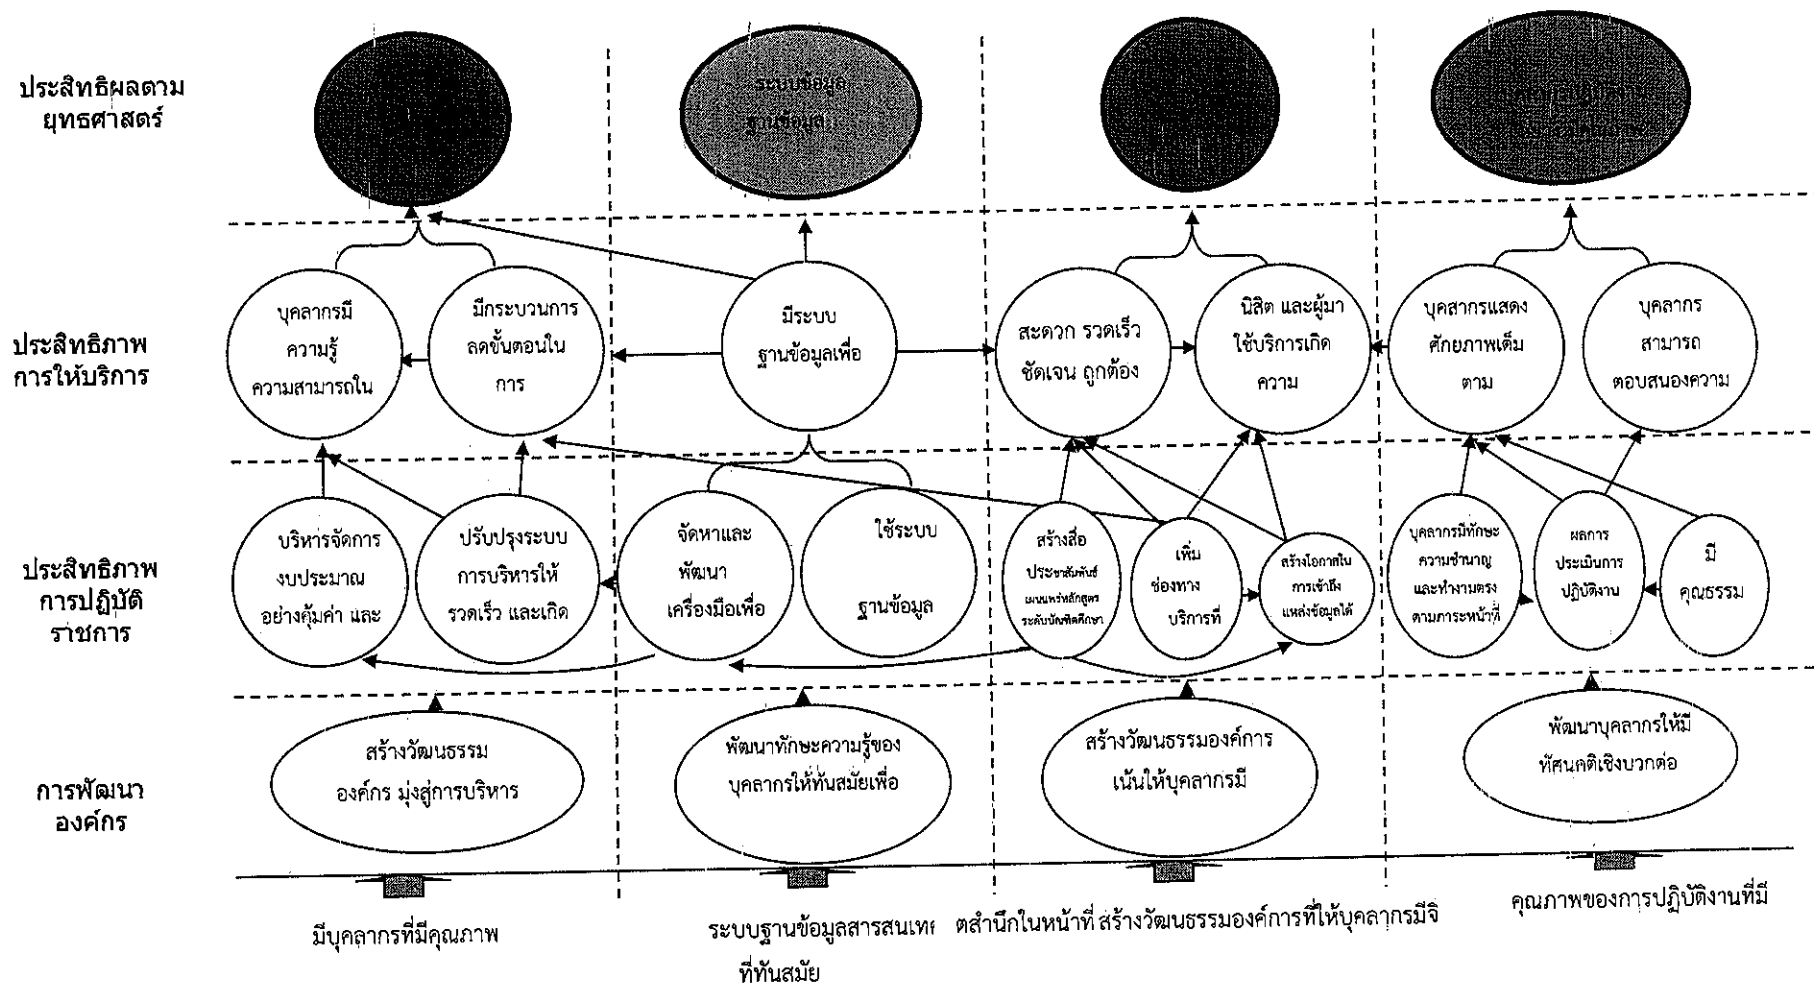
ประสิทธิผลตามยุทธศาสตร์

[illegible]

ระบบข้อมูล ฐานข้อมูล

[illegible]

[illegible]

ประสิทธิภาพการให้บริการ

บุคลากรมีความรู้ ความสามารถใน

มีกระบวนการลดขั้นตอนในการ

มีระบบฐานข้อมูลเพื่อ

สะดวก รวดเร็ว ชัดเจน ถูกต้อง

นิสิต และผู้มาใช้บริการเกิดความ

บุคลากรแสดงศักยภาพเต็มตาม

บุคลากรสามารถตอบสนองความ

ประสิทธิภาพการปฏิบัติราชการ

บริหารจัดการงบประมาณอย่างคุ้มค่า และ

ปรับปรุงระบบการบริหารให้รวดเร็ว และเกิด

จัดหาและพัฒนาเครื่องมือเพื่อ

ใช้ระบบฐานข้อมูล

สร้างสื่อประชาสัมพันธ์แผนแหล่งหลักสูตรระดับบัณฑิตศึกษา

เพิ่มช่องทางบริการที่

สร้างโอกาสในการเข้าถึงแหล่งข้อมูลได้

บุคลากรมีทักษะความชำนาญและทำงานตรงตามภาระหน้าที่

ผลการประเมินการปฏิบัติงาน

มีคุณธรรม

การพัฒนาองค์กร

สร้างวัฒนธรรมองค์กร มุ่งสู่การบริหาร

พัฒนาทักษะความรู้ของบุคลากรให้ทันสมัยเพื่อ

สร้างวัฒนธรรมองค์การเน้นให้บุคลากรมี

พัฒนาบุคลากรให้มีทัศนคติเชิงบวกต่อ

มีบุคลากรที่มีคุณภาพ

ระบบฐานข้อมูลสารสนเทศที่ทันสมัย

ตสำนึกในหน้าที่ สร้างวัฒนธรรมองค์การที่ให้บุคลากรมีจิ

คุณภาพของการปฏิบัติงานที่มี